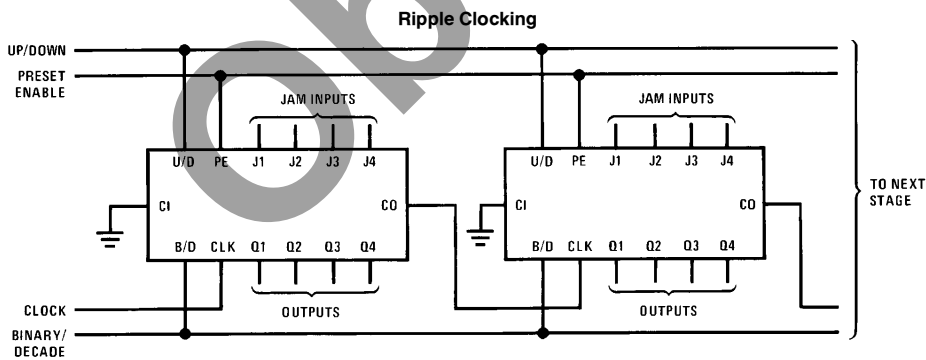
Ripple Clocking

UP/DOWN
PRESET ENABLE

JAM INPUTS
U/D PE J1 J2 J3 J4
CI
CO
B/D CLK Q1 Q2 Q3 Q4
OUTPUTS

JAM INPUTS
U/D PE J1 J2 J3 J4
CI
CO
B/D CLK Q1 Q2 Q3 Q4
OUTPUTS

TO NEXT STAGE

CLOCK
BINARY/ DECADE